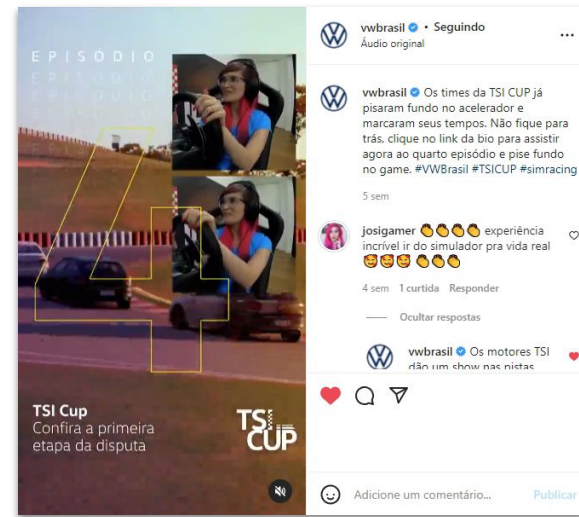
EPISÓDIO
EPISÓDIO
EPISÓDIO

4

TSI Cup
Confira a primeira etapa da disputa

TSI CUP

vwbrasil • Seguindo
Áudio original

vwbrasil Os times da TSI CUP já pisaram fundo no acelerador e marcaram seus tempos. Não fique para trás, clique no link da bio para assistir agora ao quarto episódio e pise fundo no game. #VWBrasil #TSICUP #simracing

5 sem

josigamer 👏👏👏👏 experiência incrível ir do simulador pra vida real 😍😍😍 👏👏👏

4 sem 1 curtida Responder

Ocultar respostas

vwbrasil Os motores TSI dão um show nas pistas

Adicione um comentário...
Publicar